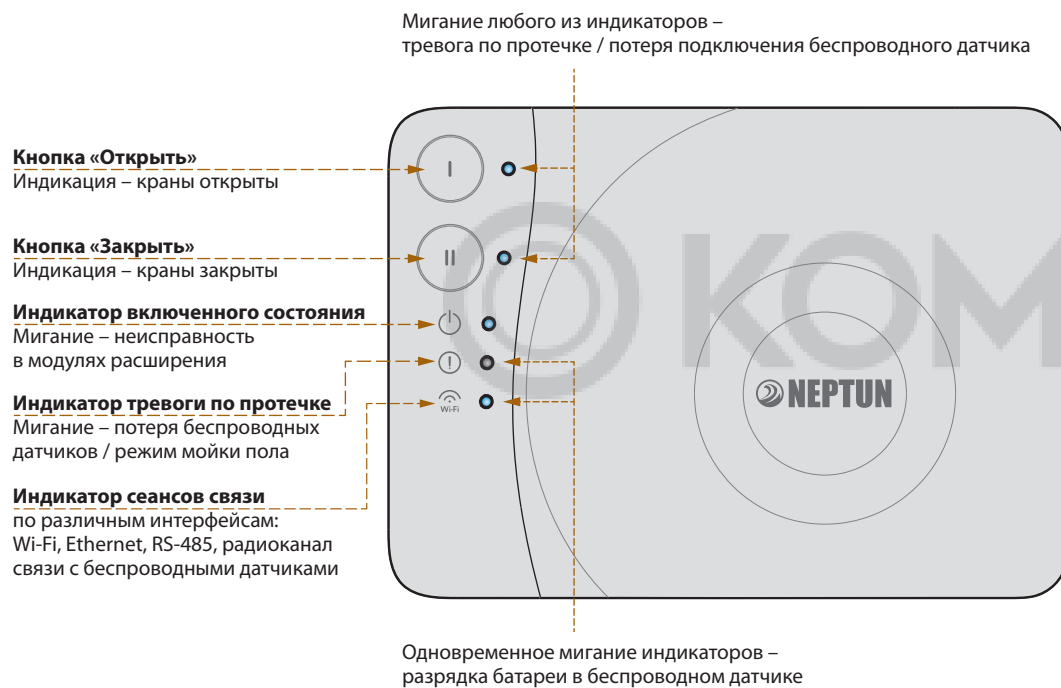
Мигание любого из индикаторов – тревога по протечке / потеря подключения беспроводного датчика

**Кнопка «Открыть»**
Индикация – краны открыты

I

**Кнопка «Закрыть»**
Индикация – краны закрыты

II

**Индикатор включенного состояния**
Мигание – неисправность в модулях расширения

**Индикатор тревоги по протечке**
Мигание – потеря беспроводных датчиков / режим мойки пола

Wi-Fi

**Индикатор сеансов связи**
по различным интерфейсам: Wi-Fi, Ethernet, RS-485, радиоканал связи с беспроводными датчиками

NEPTUN

KOM

Одновременное мигание индикаторов – разрядка батареи в беспроводном датчике